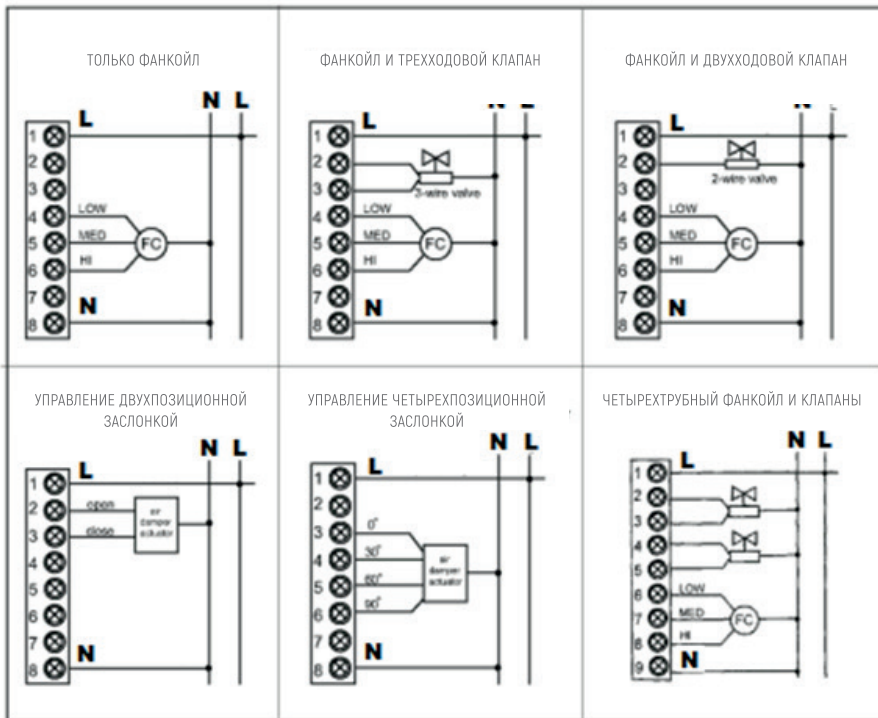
ТОЛЬКО ФАНКОЙЛ

N L
L
1
2
3
4 LOW
5 MED FC
6 HI
7 N
8

ФАНКОЙЛ И ТРЕХХОДОВОЙ КЛАПАН

N L
L
1
2
3 3-wire valve
4 LOW
5 MED FC
6 HI
7 N
8

ФАНКОЙЛ И ДВУХХОДОВОЙ КЛАПАН

N L
L
1
2 2-wire valve
3
4 LOW
5 MED FC
6 HI
7 N
8

УПРАВЛЕНИЕ ДВУХПОЗИЦИОННОЙ ЗАСЛОНКОЙ

N L
L
1
2 open air damper actuator
3 close
4
5
6
7 N
8

УПРАВЛЕНИЕ ЧЕТЫРЕХПОЗИЦИОННОЙ ЗАСЛОНКОЙ

N L
L
1
2
3 0°
4 30° air damper actuator
5 60°
6 90°
7 N
8

ЧЕТЫРЕХТРУБНЫЙ ФАНКОЙЛ И КЛАПАНЫ

N L
L
1
2
3
4
5
6 LOW
7 MED FC
8 HI
9 N